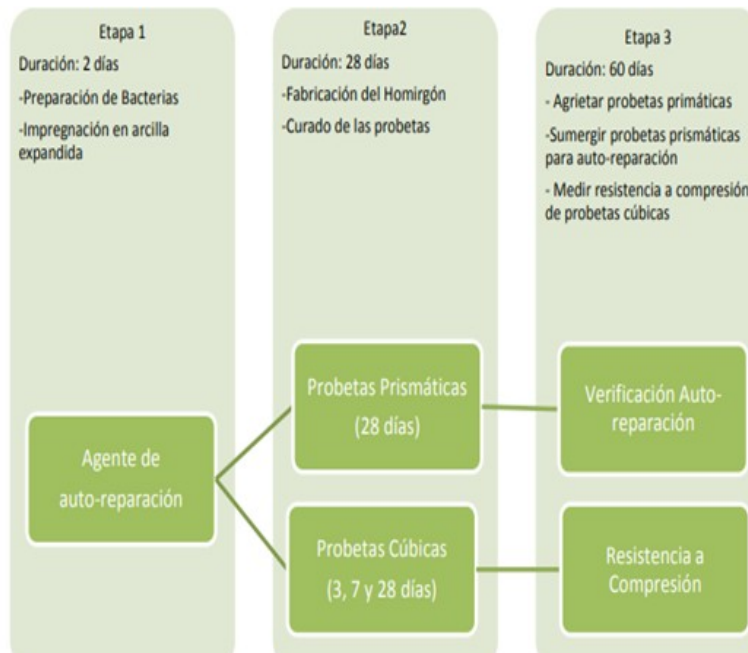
Etapa 1
Duración: 2 días
-Preparación de Bacterias
-Impregnación en arcilla expandida

Etapa2
Duración: 28 días
-Fabricación del Homirgón
-Curado de las probetas

Etapa 3
Duración: 60 días
- Agrietar probetas primáticas
-Sumergir probetas prismáticas para auto-reparación
- Medir resistencia a compresión de probetas cúbicas

Agente de auto-reparación

Probetas Prismáticas (28 días)

Probetas Cúbicas (3, 7 y 28 días)

Verificación Auto-reparación

Resistencia a Compresión